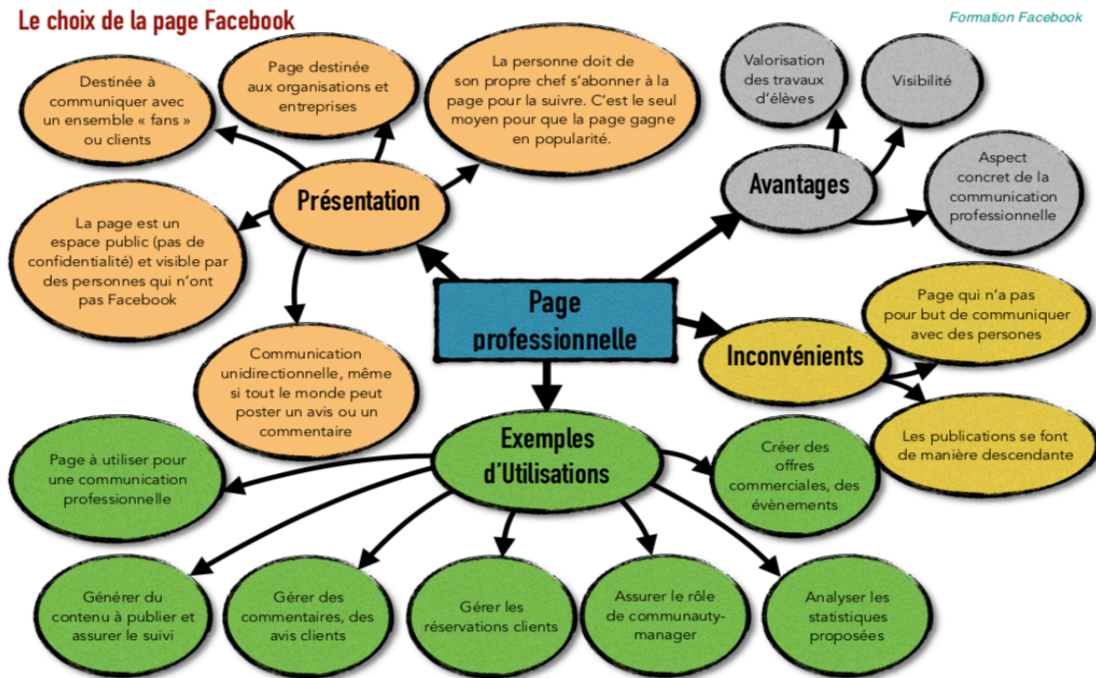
Le choix de la page Facebook

Formation Facebook

Destinée à communiquer avec un ensemble « fans » ou clients

Page destinée aux organisations et entreprises

La personne doit de son propre chef s'abonner à la page pour la suivre. C'est le seul moyen pour que la page gagne en popularité.

Présentation

La page est un espace public (pas de confidentialité) et visible par des personnes qui n'ont pas Facebook

Communication unidirectionnelle, même si tout le monde peut poster un avis ou un commentaire

Valorisation des travaux d'élèves

Visibilité

Avantages

Aspect concret de la communication professionnelle

Page professionnelle

Inconvénients

Page qui n'a pas pour but de communiquer avec des persones

Les publications se font de manière descendante

Exemples d'Utilisations

Page à utiliser pour une communication professionnelle

Créer des offres commerciales, des évènements

Générer du contenu à publier et assurer le suivi

Gérer des commentaires, des avis clients

Gérer les réservations clients

Assurer le rôle de communauty-manager

Analyser les statistiques proposées